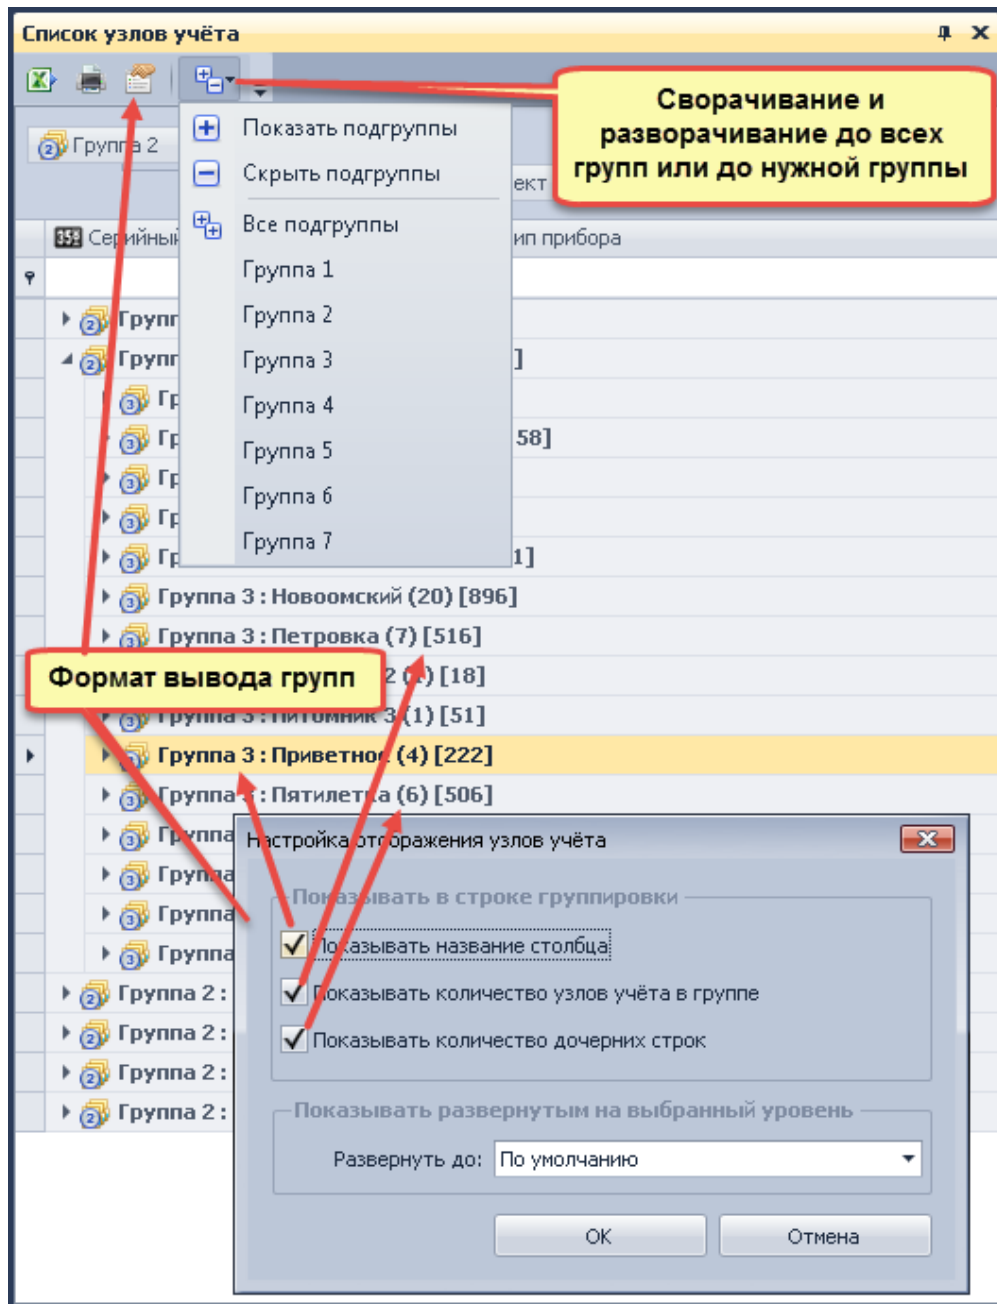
Список узлов учёта

Группа 2

Показать подгруппы
Скрыть подгруппы
Все подгруппы
Группа 1
Группа 2
Группа 3
Группа 4
Группа 5
Группа 6
Группа 7

Сворачивание и разворачивание до всех групп или до нужной группы

ект
Серийный
ип прибора

Групп
Групп ]
Гр
Гр 58]
Гр
Гр
Гр 1]
Группа 3 : Новоомский (20) [896]
Группа 3 : Петровка (7) [516]

Формат вывода групп

2 (1) [18]
Группа 3 : Питомник 3 (1) [51]
Группа 3 : Приветное (4) [222]
Группа 3 : Пятилетка (6) [506]
Группа
Группа
Группа
Группа
Группа 2 :
Группа 2 :
Группа 2 :
Группа 2 :

Настройка отображения узлов учёта
Показывать в строке группировки
Показывать название столбца
Показывать количество узлов учёта в группе
Показывать количество дочерних строк
Показывать развернутым на выбранный уровень
Развернуть до: По умолчанию
ОК
Отмена